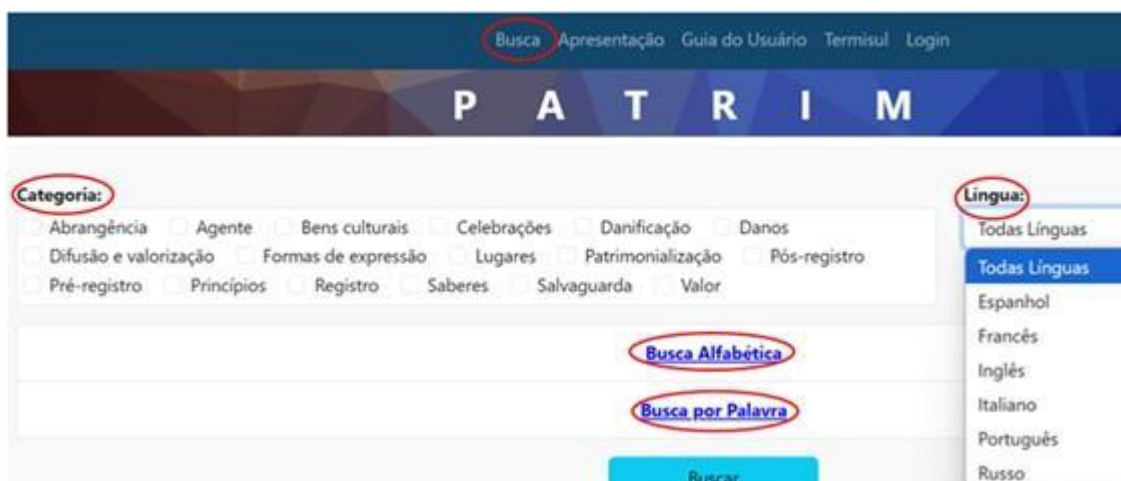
Busca Apresentação Guia do Usuário Termisul Login

P A T R I M

Categoria:
Abrangência Agente Bens culturais Celebrações Danificação Danos
Difusão e valorização Formas de expressão Lugares Patrimonialização Pós-registro
Pré-registro Princípios Registro Saberes Salvaguarda Valor

Língua:
Todas Línguas
Todas Línguas
Espanhol
Francês
Inglês
Italiano
Português
Russo

Busca Alfabética

Busca por Palavra

Buscar